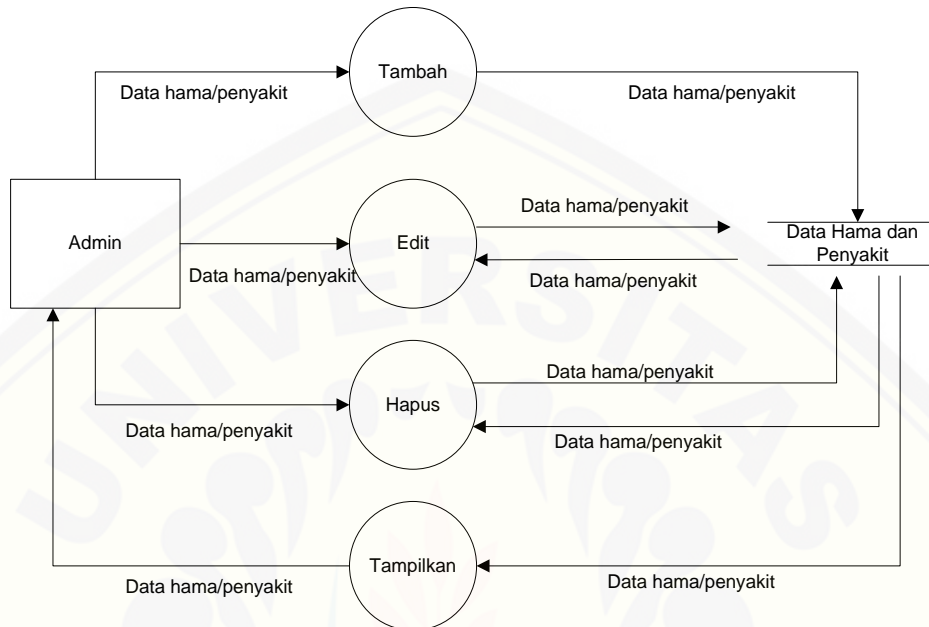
Tambah

Data hama/penyakit

Data hama/penyakit

Admin

Edit

Data hama/penyakit

Data Hama dan Penyakit

Data hama/penyakit

Data hama/penyakit

Hapus

Data hama/penyakit

Data hama/penyakit

Data hama/penyakit

Tampilkan

Data hama/penyakit

Data hama/penyakit